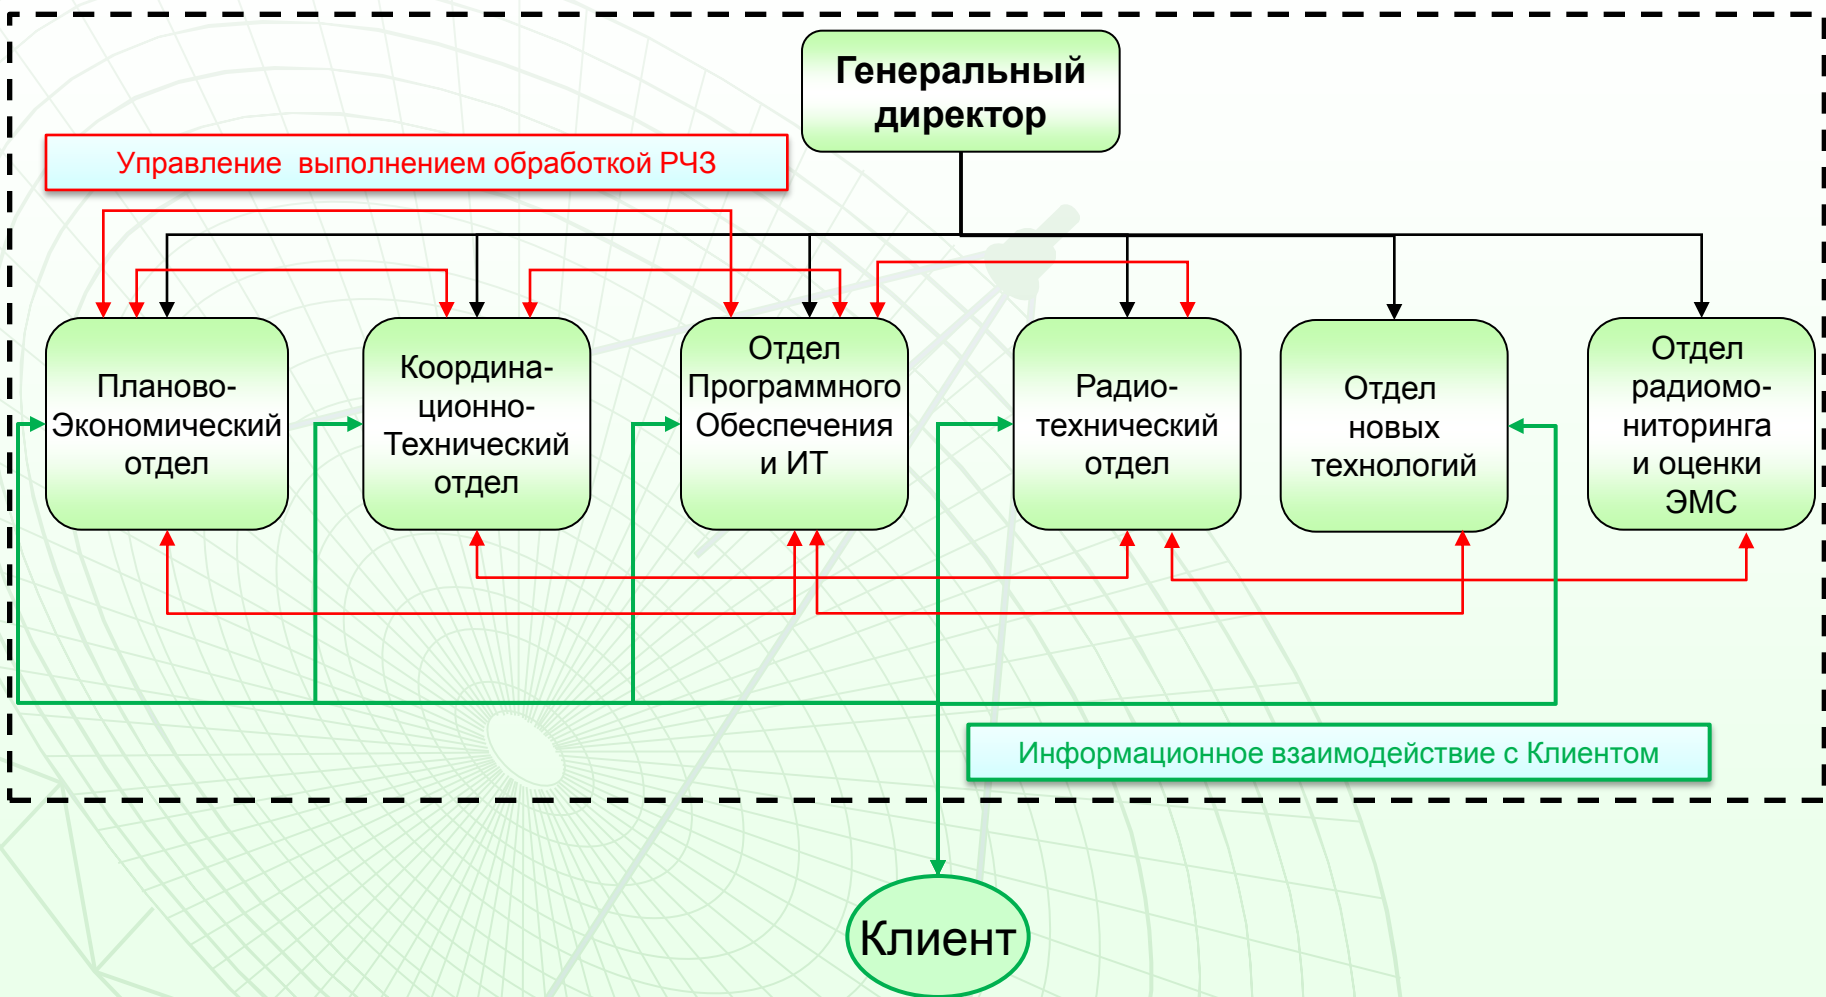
Генеральный директор

Управление выполнением обработкой РЧЗ

Планово-Экономический отдел

Координационно-Технический отдел

Отдел Программного Обеспечения и ИТ

Радиотехнический отдел

Отдел новых технологий

Отдел радиомониторинга и оценки ЭМС

Информационное взаимодействие с Клиентом

Клиент